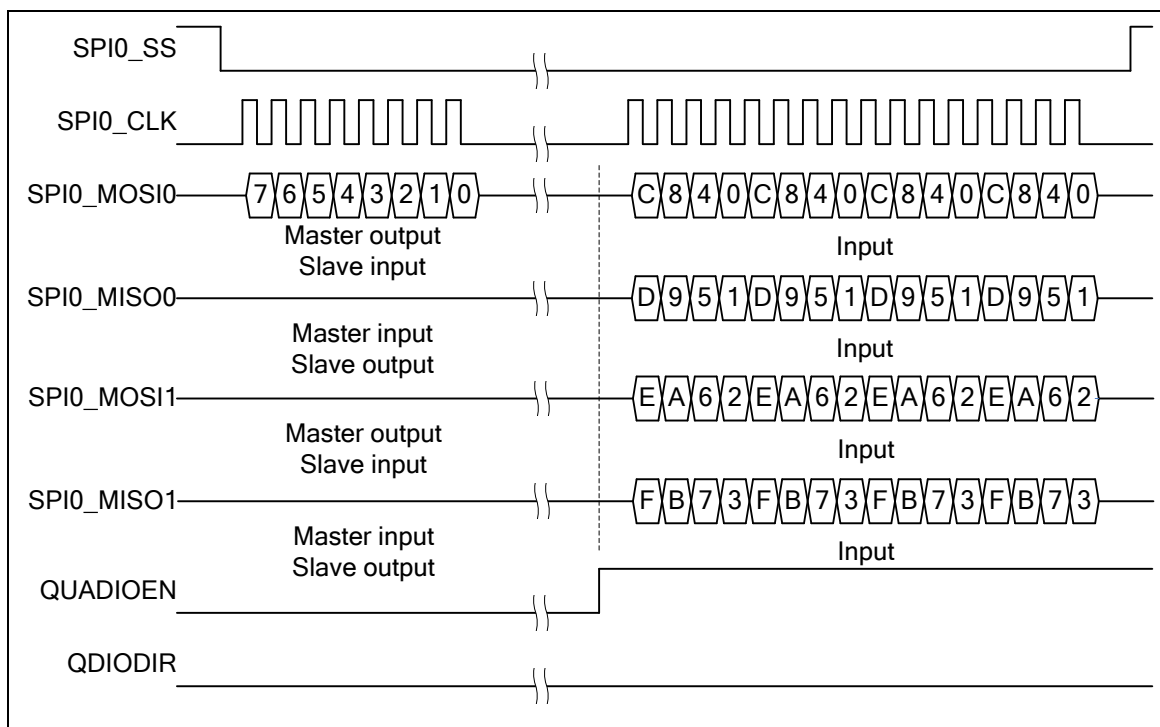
SPI0_SS

SPI0_CLK

SPI0_MOSI0 7 6 5 4 3 2 1 0 C 8 4 0 C 8 4 0 C 8 4 0 C 8 4 0

Master output
Slave input

Input

SPI0_MISO0 D 9 5 1 D 9 5 1 D 9 5 1 D 9 5 1

Master input
Slave output

Input

SPI0_MOSI1 E A 6 2 E A 6 2 E A 6 2 E A 6 2

Master output
Slave input

Input

SPI0_MISO1 F B 7 3 F B 7 3 F B 7 3 F B 7 3

Master input
Slave output

Input

QUADIOEN

QDIODIR